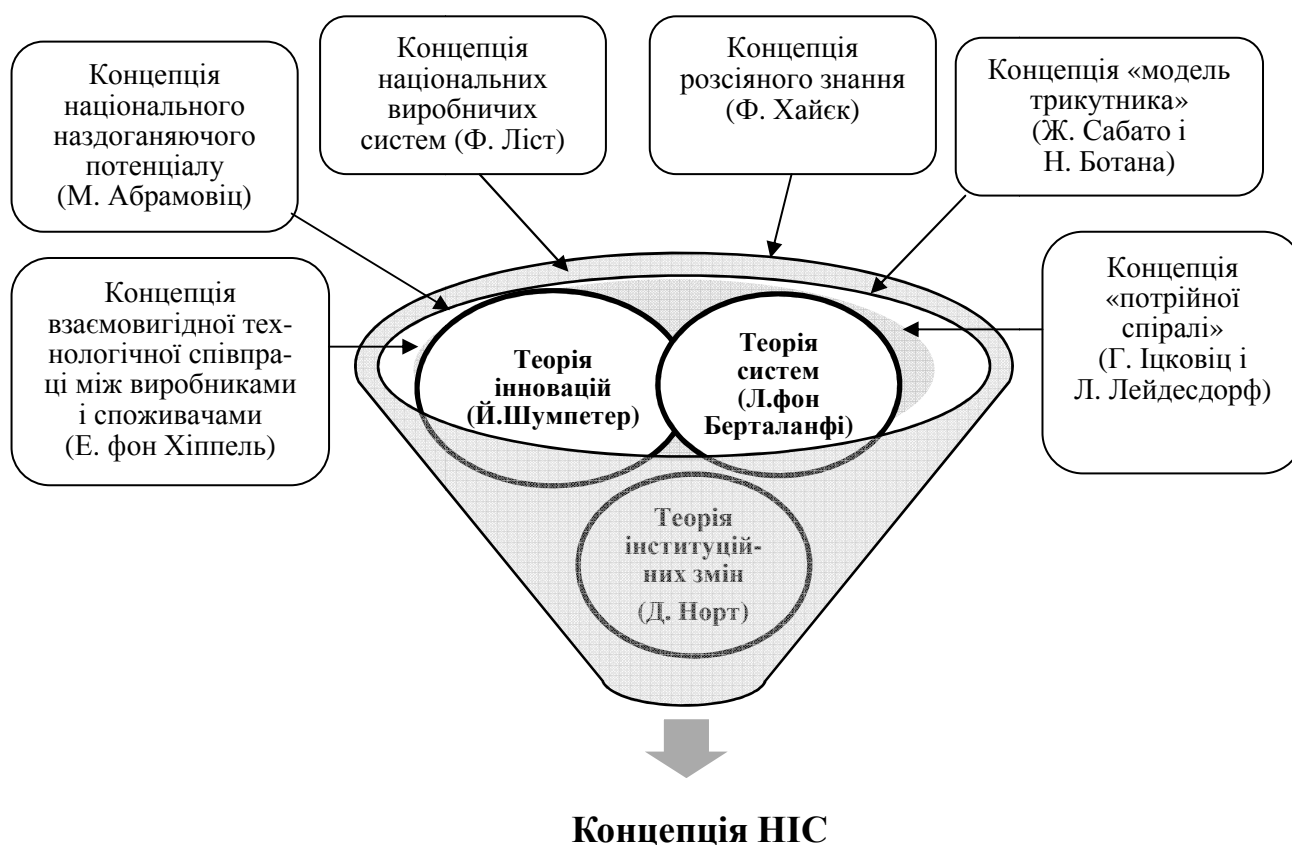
Концепція національного наздоганяючого потенціалу (М. Абрамовіц)

Концепція національних виробничих систем (Ф. Ліст)

Концепція розсіяного знання (Ф. Хайєк)

Концепція «модель трикутника» (Ж. Сабато і Н. Ботана)

Концепція взаємовигідної технологічної співпраці між виробниками і споживачами (Е. фон Хіппель)

Теорія інновацій (Й.Шумпетер)

Теорія систем (Л.фон Берталанфі)

Концепція «потрійної спіралі» (Г. Іцковіц і Л. Лейдесдорф)

Теорія інституційних змін (Д. Норт)

Концепція НІС